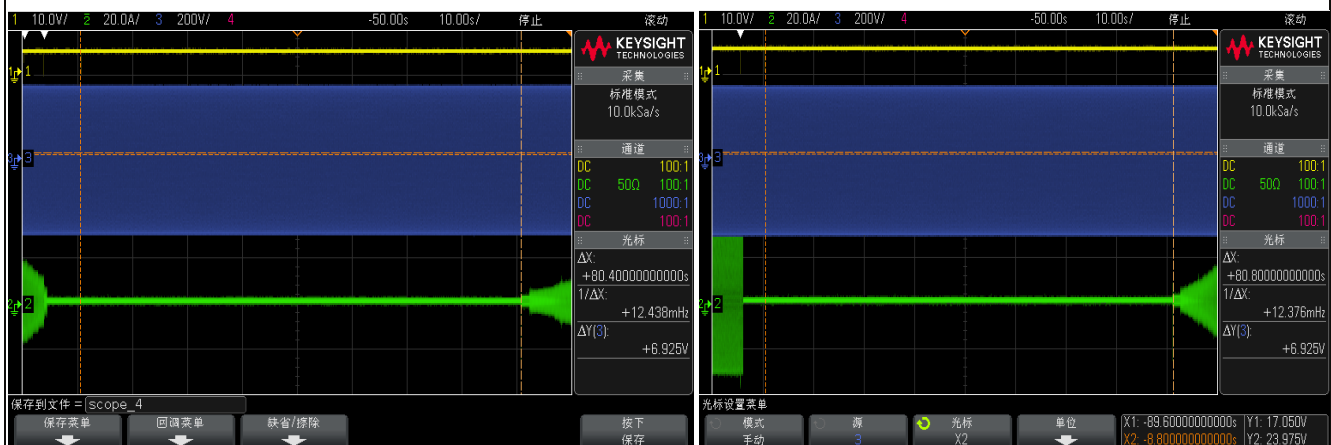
1 10.0V/ 2 20.0A/ 3 200V/ 4 -50.00s 10.00s/ 停止 滚动

KEYSIGHT TECHNOLOGIES
采集
标准模式
10.0kSa/s
通道
DC 100:1
DC 50Ω 100:1
DC 1000:1
DC 100:1
光标
ΔX:
+80.40000000000s
1/ΔX:
+12.438mHz
ΔY(3):
+6.925V

1
3
2

保存到文件 = scope_4
保存菜单
回调菜单
缺省/擦除
按下
保存

1 10.0V/ 2 20.0A/ 3 200V/ 4 -50.00s 10.00s/ 停止 滚动

KEYSIGHT TECHNOLOGIES
采集
标准模式
10.0kSa/s
通道
DC 100:1
DC 50Ω 100:1
DC 1000:1
DC 100:1
光标
ΔX:
+80.80000000000s
1/ΔX:
+12.376mHz
ΔY(3):
+6.925V

1
3
2

光标设置菜单
模式
手动
源
3
光标
X2
单位
X1: -89.60000000000s Y1: 17.050V
X2: -8.800000000000s Y2: 23.975V